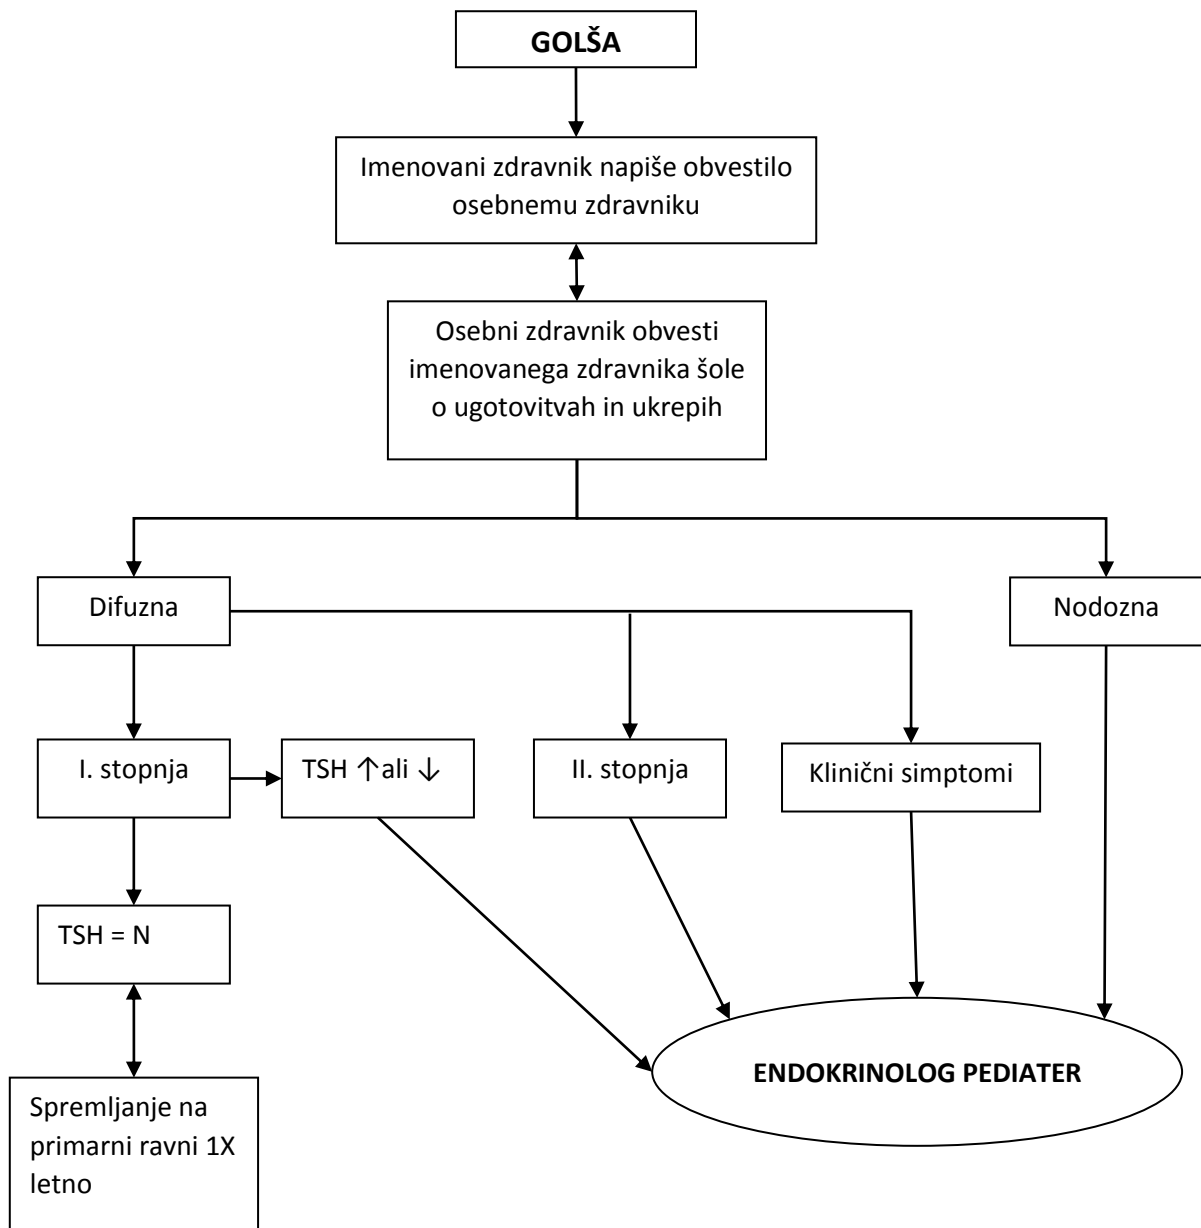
GOLŠA

Imenovani zdravnik napiše obvestilo osebnemu zdravniku

Osebni zdravnik obvesti imenovanega zdravnika šole o ugotovitvah in ukrepih

Difuzna

Nodozna

I. stopnja

TSH ↑ali ↓

II. stopnja

Klinični simptomi

TSH = N

Spremljanje na primarni ravni 1X letno

ENDOKRINOLOG PEDIATER